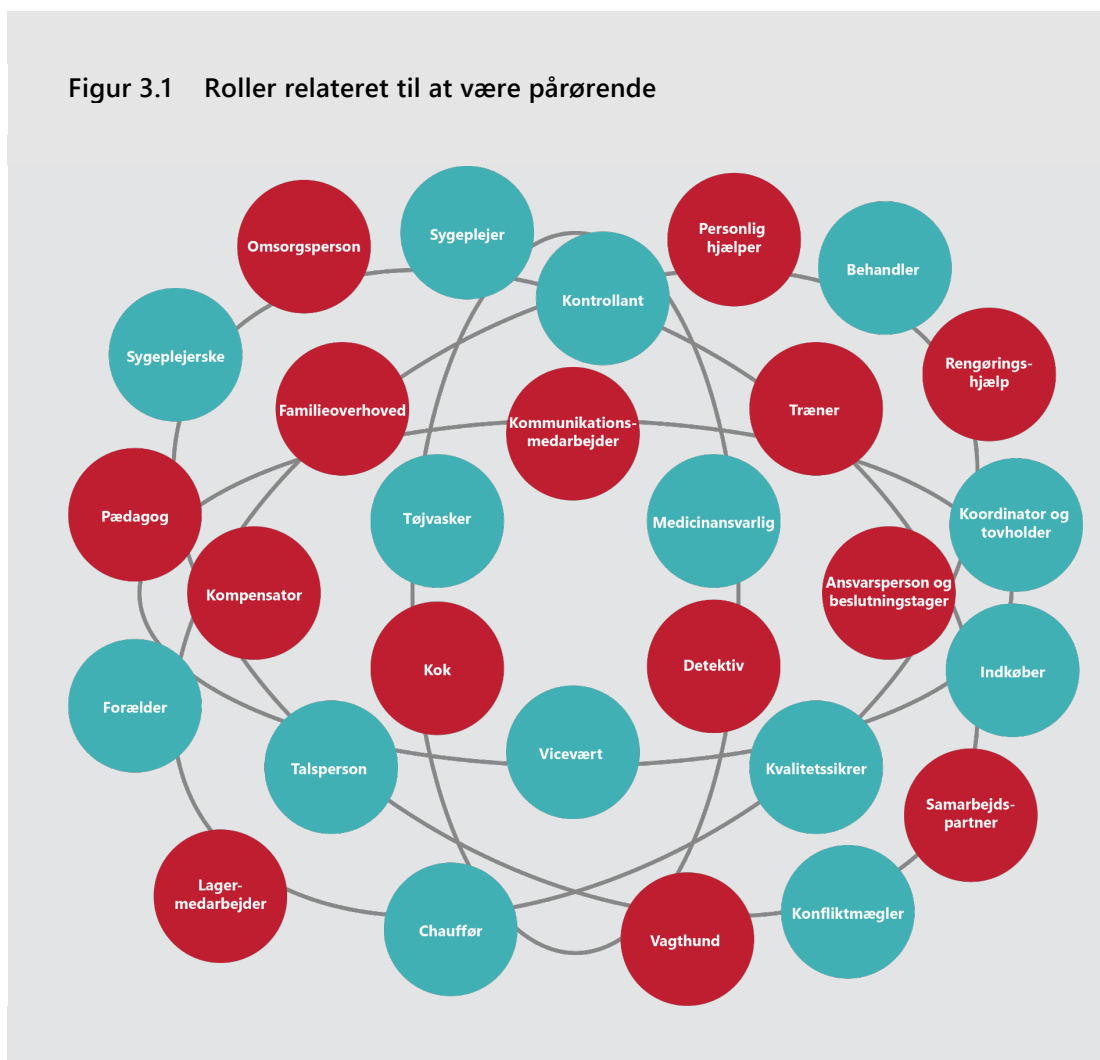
Figur 3.1 Roller relateret til at være pårørende

Omsorgsperson

Sygeplejer

Personlig hjælper

Behandler

Kontrollant

Sygeplejerske

Familieoverhoved

Kommunikations-medarbejder

Træner

Rengørings-hjælp

Pædagog

Tøjvasker

Medicinansvarlig

Koordinator og tovholder

Kompensator

Ansvarsperson og beslutningstager

Kok

Detektiv

Indkøber

Forælder

Talsperson

Vicevært

Kvalitetssikrer

Samarbejds-partner

Lager-medarbejder

Chauffør

Vagthund

Konfliktmægler